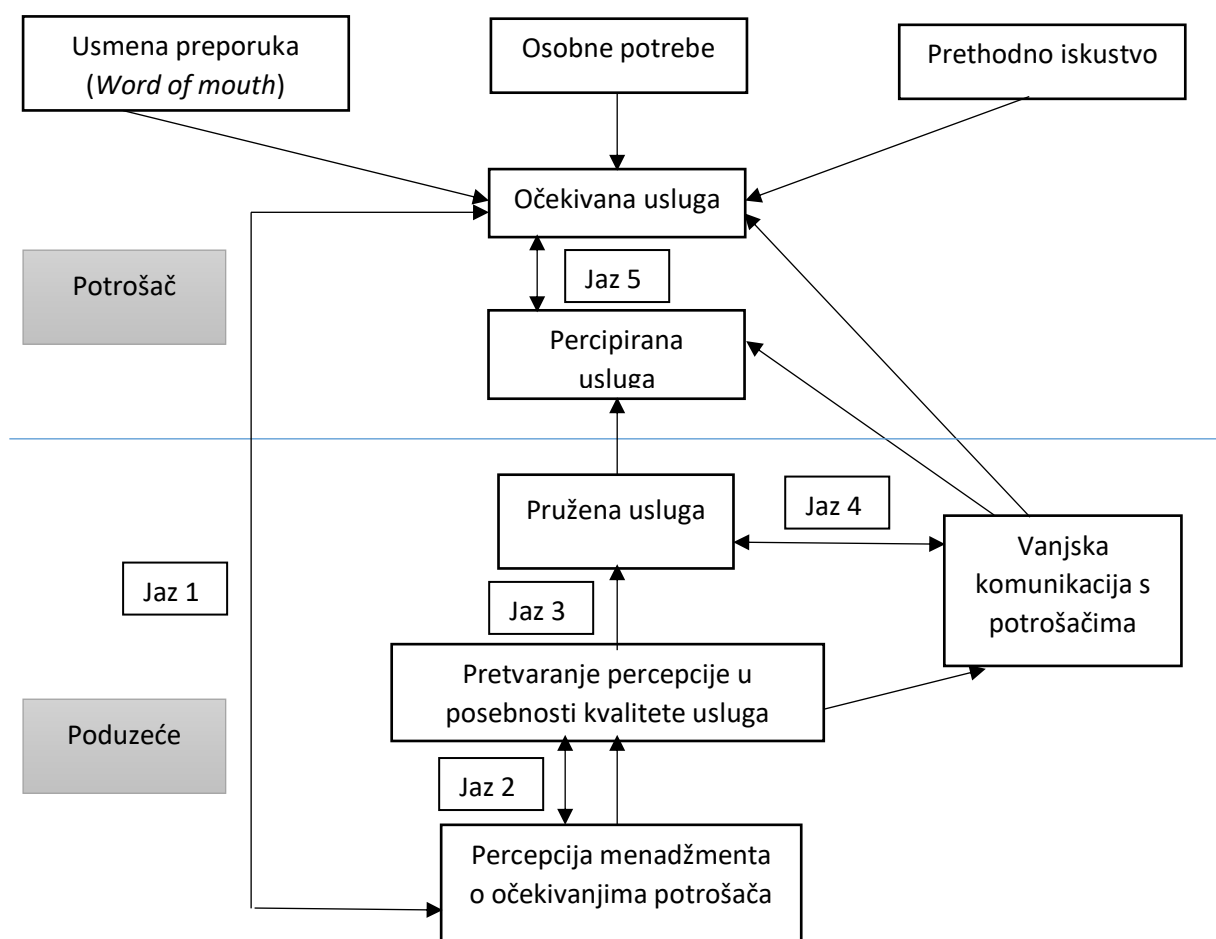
Usmena preporuka (*Word of mouth*)

Osobne potrebe

Prethodno iskustvo

Očekivana usluga

Potrošač

Jaz 5

Percipirana usluga

Pružena usluga

Jaz 4

Vanjska komunikacija s potrošačima

Jaz 1

Jaz 3

Pretvaranje percepcije u posebnosti kvalitete usluga

Poduzeće

Jaz 2

Percepcija menadžmenta o očekivanjima potrošača